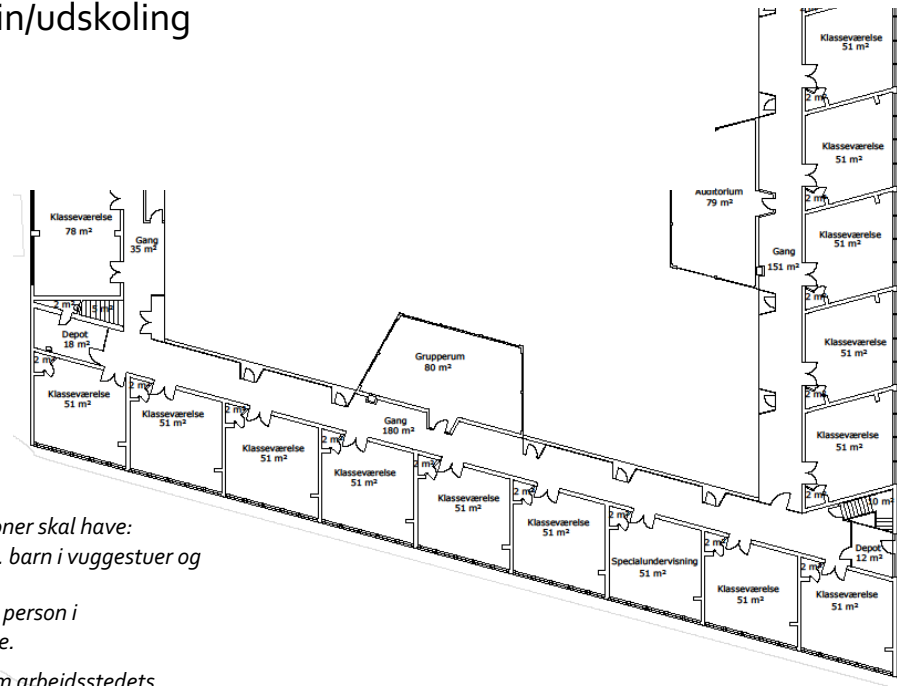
in/udskoling

Klasseværelse
51 m²

2 m²

Klasseværelse
51 m²

Auditorium
79 m²

Klasseværelse
78 m²

Gang
35 m²

Klasseværelse
51 m²

Gang
151 m²

2 m²

2 m²

Depot
18 m²

2 m²

Klasseværelse
51 m²

Grupperum
80 m²

Klasseværelse
51 m²

2 m²

2 m²

Klasseværelse
51 m²

2 m²

Klasseværelse
51 m²

Gang
180 m²

Klasseværelse
51 m²

Klasseværelse
51 m²

2 m²

Klasseværelse
51 m²

2 m²

Klasseværelse
51 m²

2 m²

10 m²

2 m²

Depot
12 m²

Specialundervisning
51 m²

2 m²

Klasseværelse
51 m²

2 m²

Klasseværelse
51 m²

oner skal have:
. barn i vuggestuer og

person i
e.

m arbejdsstedets